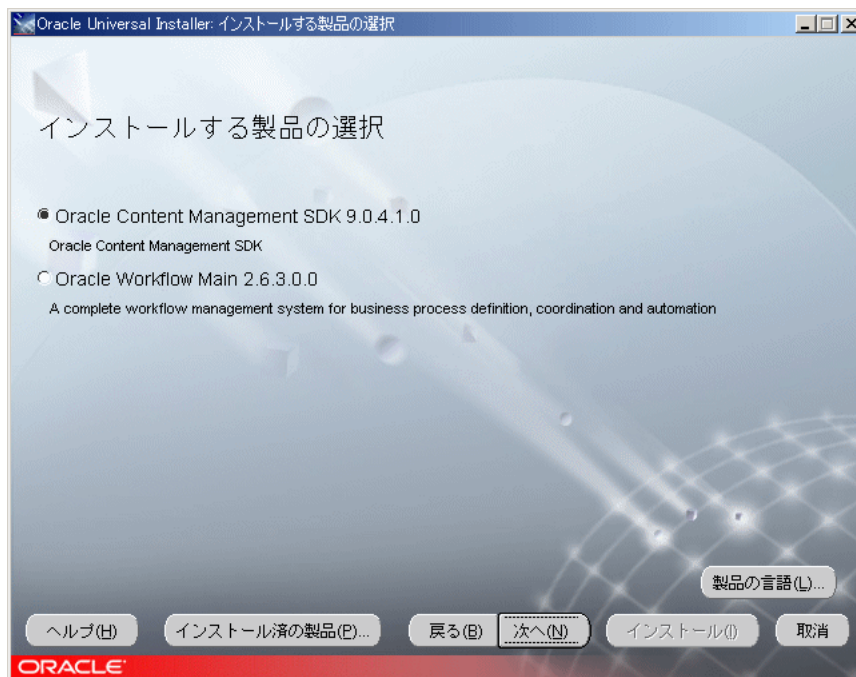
Oracle Universal Installer: インストールする製品の選択

インストールする製品の選択

Oracle Content Management SDK 9.0.4.1.0
Oracle Content Management SDK

Oracle Workflow Main 2.6.3.0.0
A complete workflow management system for business process definition, coordination and automation

製品の言語(L)...

ヘルプ(H) インストール済の製品(P)... 戻る(B) 次へ(N) インストール(I) 取消

ORACLE